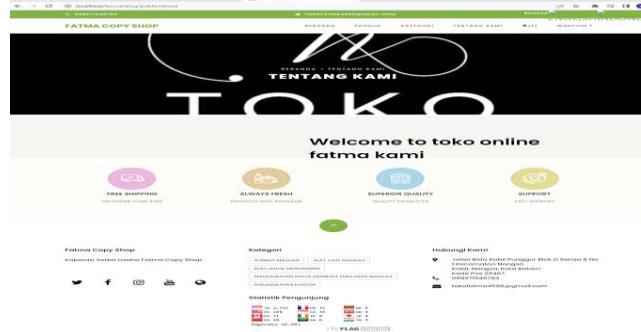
localhost/tokoonline/profil/ta/about

FATMA COPY SHOP

BERANDA PRODUK KATEGORI TENTANG KAMI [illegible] MASUK

BERANDA › TENTANG KAMI
TENTANG KAMI

TOKO

Welcome to toko online fatma kami

FREE SHIPPING
ON ORDER OVER $100

ALWAYS FRESH
PRODUCT WELL PACKAGE

SUPERIOR QUALITY
QUALITY PRODUCTS

SUPPORT
24/7 SUPPORT

Fatma Copy Shop
Koperasi Serba Usaha Fatma Copy Shop

Kategori
ATRIBUT SEKOLAH
ALAT TULIS SEKOLAH
ALAT UNTUK MENGGAMBAR
PERLENGKAPAN UNTUK MEMBANTU PERLAJARAN SEKOLAH
PERLENGKAPAN KANTOR

Statistik Pengunjung
FLAG counter

Hubungi Kami
Jalan Batu Kebil Punggur Blok D Benjai 5 No 1 Kecamatan Nongsa Kabil, Nongsa, Kota Batam Kode Pos 29467
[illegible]
tokofatma456@gmail.com